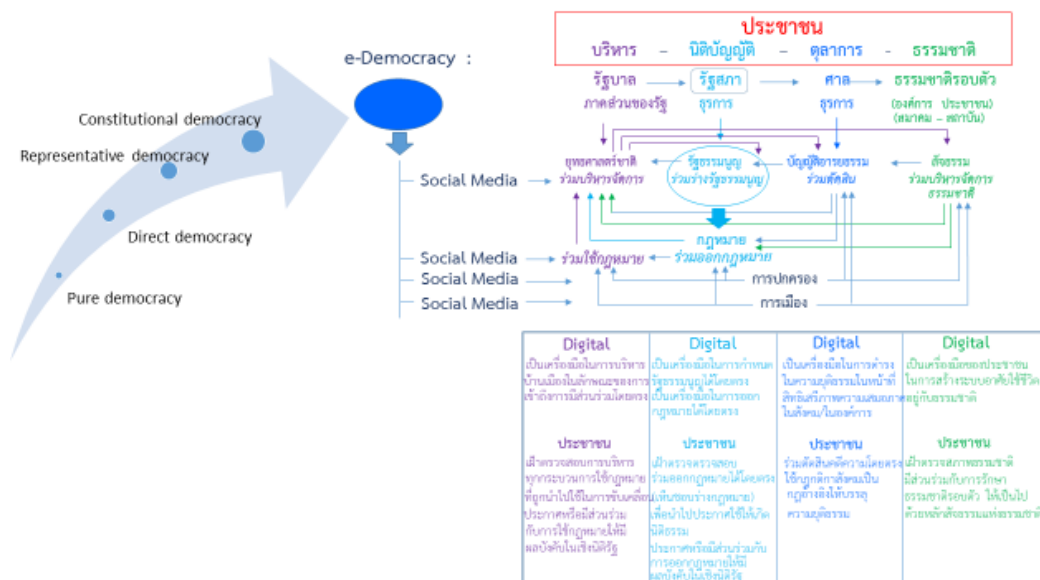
Constitutional democracy

Representative democracy

Direct democracy

Pure democracy

e-Democracy :

ประชาชน
บริหาร – นิติบัญญัติ – ตุลาการ – ธรรมชาติ

รัฐบาล
ภาคส่วนของรัฐ

รัฐสภา
ธุรการ

ศาล
ธุรการ

ธรรมชาติรอบตัว
(องค์การ ประชาชน)
(สมาคม – สถาบัน)

ยุทธศาสตร์ชาติ
ร่วมบริหารจัดการ

รัฐธรรมนูญ
ร่วมร่างรัฐธรรมนูญ

บัญญัติธรรมธรรม
ร่วมตัดสิน

สัจธรรม
ร่วมบริหารจัดการ
ธรรมชาติ

Social Media

กฎหมาย

Social Media
ร่วมใช้กฎหมาย
ร่วมออกกฎหมาย

Social Media
การปกครอง

Social Media
การเมือง

| Digital | Digital | Digital | Digital |
|---|---|---|---|
| เป็นเครื่องมือในการบริหารบ้านเมืองในลักษณะของการเข้าถึงการมีส่วนร่วมโดยตรง | เป็นเครื่องมือในการกำหนดรัฐธรรมนูญได้โดยตรง เป็นเครื่องมือในการออกกฎหมายได้โดยตรง | เป็นเครื่องมือในการดำรงในความยุติธรรมในหน้าที่ สิทธิเสรีภาพความเสมอภาคในสังคม/ในองค์การ | เป็นเครื่องมือของประชาชนในการสร้างระบบอาศัยใช้ชีวิตอยู่กับธรรมชาติ |
| ประชาชน | ประชาชน | ประชาชน | ประชาชน |
| เฝ้าตรวจสอบการบริหารทุกกระบวนการใช้กฎหมายที่ถูกนำไปใช้ในการขับเคลื่อน ประกาศหรือมีส่วนร่วมกับการใช้กฎหมายให้มีผลบังคับในเชิงนิติรัฐ | เฝ้าตรวจตรวจสอบร่วมออกกฎหมายได้โดยตรง (เห็นชอบร่างกฎหมาย) เพื่อนำไปประกาศใช้ให้เกิดนิติธรรม ประกาศหรือมีส่วนร่วมกับการออกกฎหมายให้มีผลบังคับในเชิงนิติรัฐ | ร่วมตัดสินคดีความโดยตรง ใช้กฎกติกาสังคมเป็นกฎอย่างยิ่งให้บรรลุความยุติธรรม | เฝ้าตรวจสภาพธรรมชาติ มีส่วนร่วมกับการรักษาธรรมชาติรอบตัว ให้เป็นไปด้วยหลักสัจธรรมแห่งธรรมชาติ |